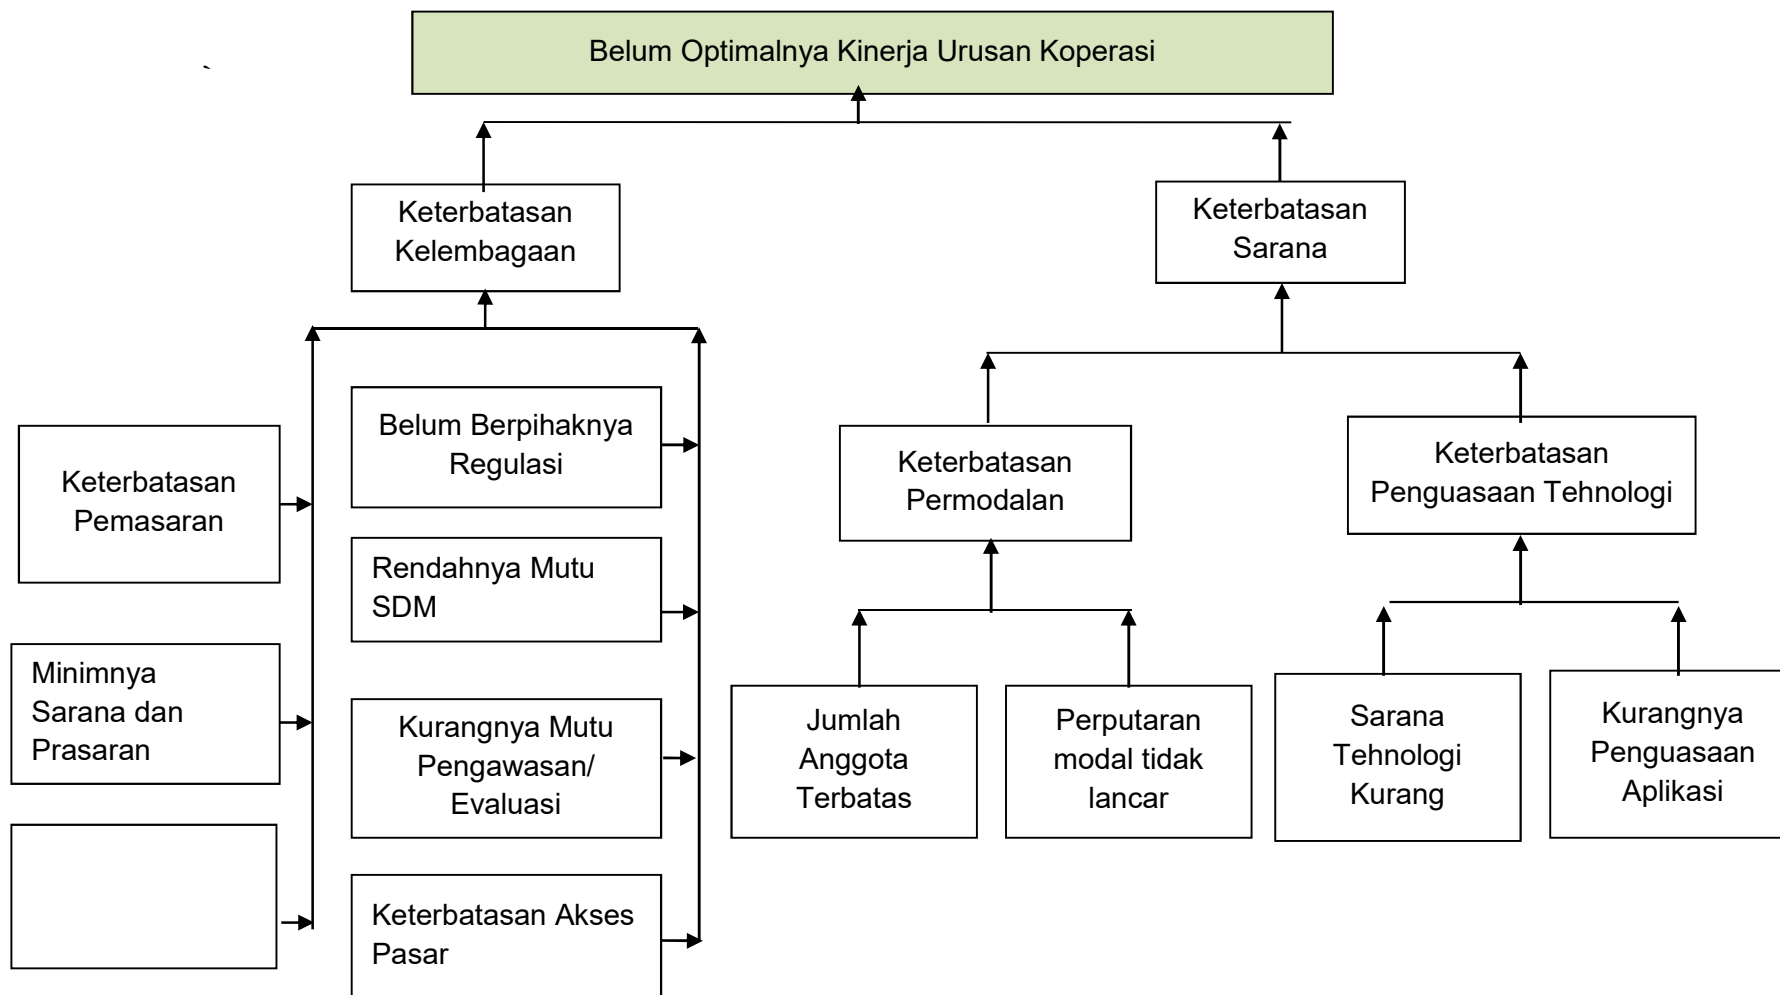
Belum Optimalnya Kinerja Urusan Koperasi

Keterbatasan Kelembagaan

Keterbatasan Sarana

Keterbatasan Pemasaran

Minimnya Sarana dan Prasaran

Belum Berpihaknya Regulasi

Rendahnya Mutu SDM

Kurangnya Mutu Pengawasan/ Evaluasi

Keterbatasan Akses Pasar

Keterbatasan Permodalan

Keterbatasan Penguasaan Tehnologi

Jumlah Anggota Terbatas

Perputaran modal tidak lancar

Sarana Tehnologi Kurang

Kurangnya Penguasaan Aplikasi